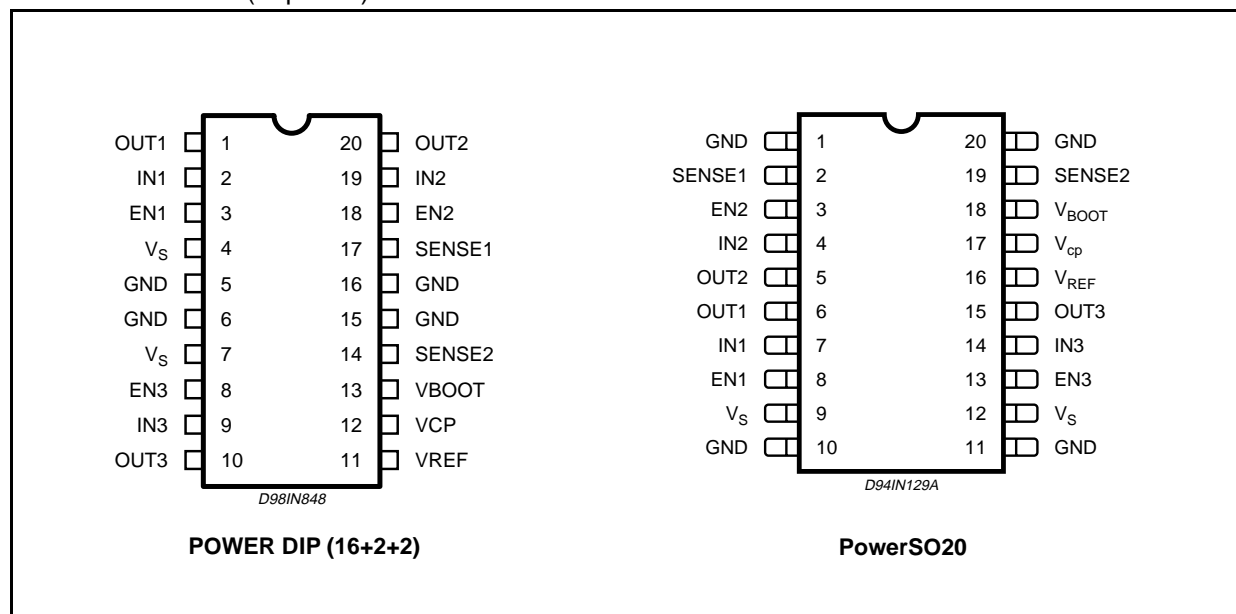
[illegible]

| | | | |
|---|---|---|---|
| OUT1 | 1 | 20 | OUT2 |
| IN1 | 2 | 19 | IN2 |
| EN1 | 3 | 18 | EN2 |
| $V_S$ | 4 | 17 | SENSE1 |
| GND | 5 | 16 | GND |
| GND | 6 | 15 | GND |
| $V_S$ | 7 | 14 | SENSE2 |
| EN3 | 8 | 13 | VBOOT |
| IN3 | 9 | 12 | VCP |
| OUT3 | 10 | 11 | VREF |

D98IN848

POWER DIP (16+2+2)

| | | | |
|---|---|---|---|
| GND | 1 | 20 | GND |
| SENSE1 | 2 | 19 | SENSE2 |
| EN2 | 3 | 18 | $V_{BOOT}$ |
| IN2 | 4 | 17 | $V_{cp}$ |
| OUT2 | 5 | 16 | $V_{REF}$ |
| OUT1 | 6 | 15 | OUT3 |
| IN1 | 7 | 14 | IN3 |
| EN1 | 8 | 13 | EN3 |
| $V_S$ | 9 | 12 | $V_S$ |
| GND | 10 | 11 | GND |

D94IN129A

PowerSO20